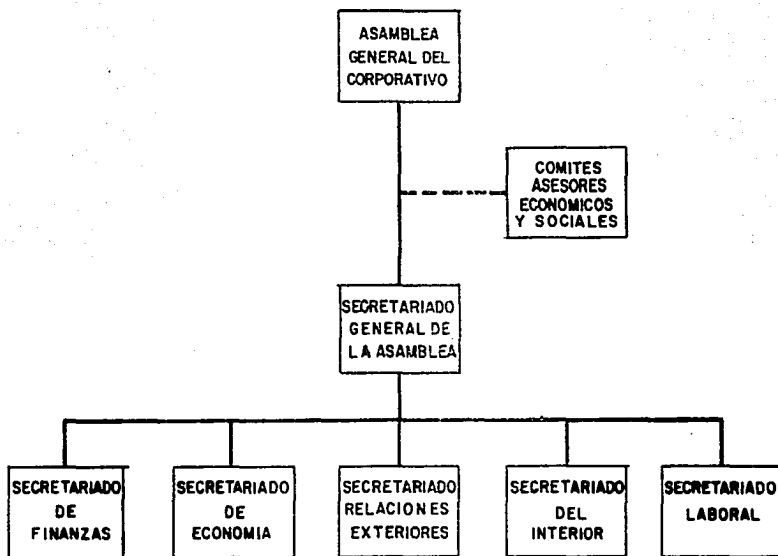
ASAMBLEA GENERAL DEL CORPORATIVO

COMITES ASESORES ECONOMICOS Y SOCIALES

SECRETARIADO GENERAL DE LA ASAMBLEA

SECRETARIADO DE FINANZAS

SECRETARIADO DE ECONOMIA

SECRETARIADO RELACIONES EXTERIORES

SECRETARIADO DEL INTERIOR

SECRETARIADO LABORAL